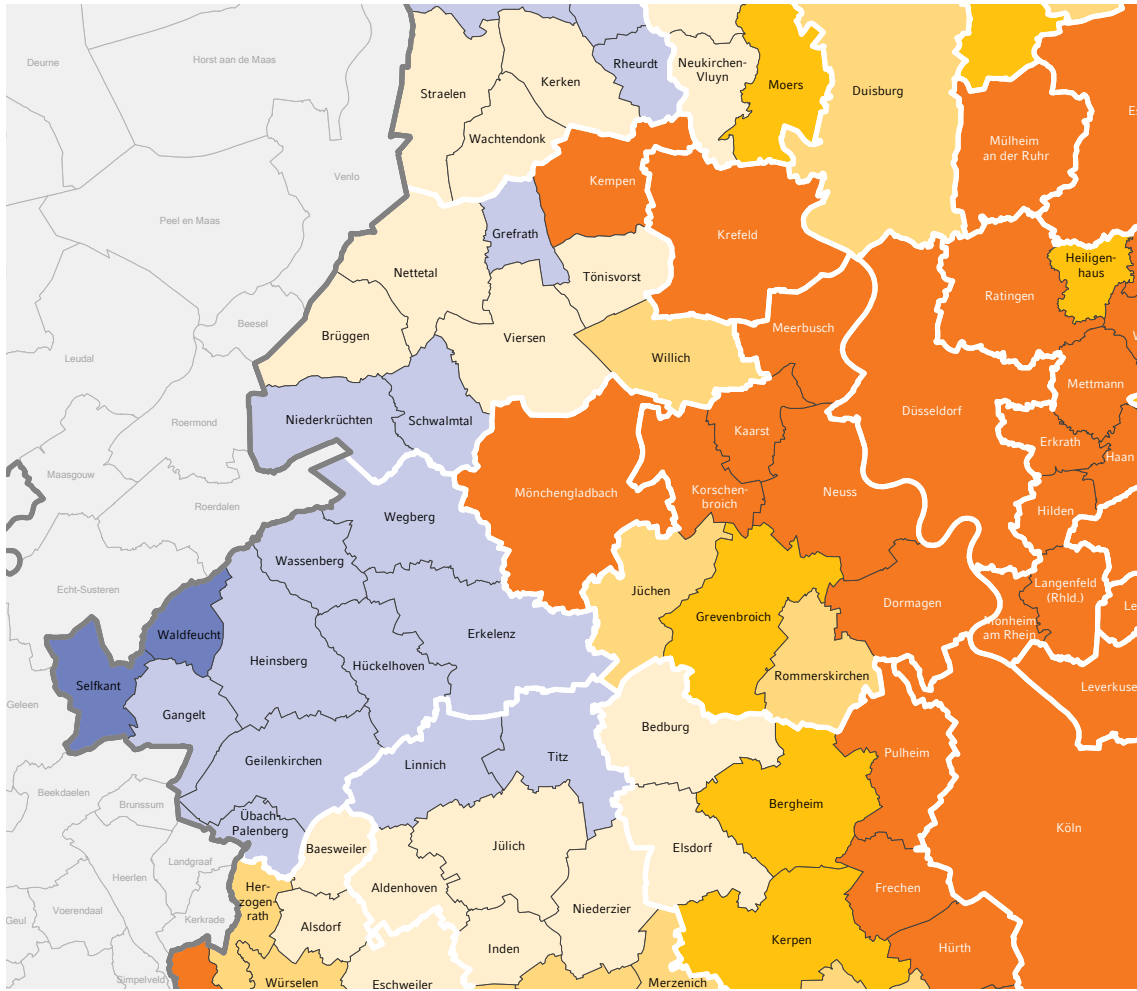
Deurne
Horst aan de Maas
Venlo
Peel en Maas
Beesel
Leudal
Roermond
Maasgouw
Roerdalen
Echt-Susteren
Geleen
Beekdaelen
Brunssum
Landgraaf
Heerlen
Voerendaal
Kerkrade
Simpelveld
Geul
Straelen
Kerken
Rheurdt
Neukirchen-Vluyn
Moers
Duisburg
Wachtendonk
Mülheim an der Ruhr
Kempen
Krefeld
Grefrath
Tönisvorst
Nettetal
Heiligenhaus
Ratingen
Brüggen
Viersen
Meerbusch
Willich
Mettmann
Niederkrüchten
Schwalmtal
Kaarst
Düsseldorf
Erkrath
Haan
Mönchengladbach
Korschenbroich
Neuss
Wegberg
Hilden
Wassenberg
Langenfeld (Rhld.)
Jüchen
Grevenbroich
Dormagen
Waldfeucht
Erkelenz
Monheim am Rhein
Heinsberg
Hückelhoven
Rommerskirchen
Selfkant
Leverkuse
Gangelt
Bedburg
Geilenkirchen
Linnich
Titz
Pulheim
Bergheim
Übach-Palenberg
Baesweiler
Jülich
Elsdorf
Köln
Herzogenrath
Aldenhoven
Frechen
Niederzier
Alsdorf
Inden
Kerpen
Hürth
Würselen
Eschweiler
Merzenich